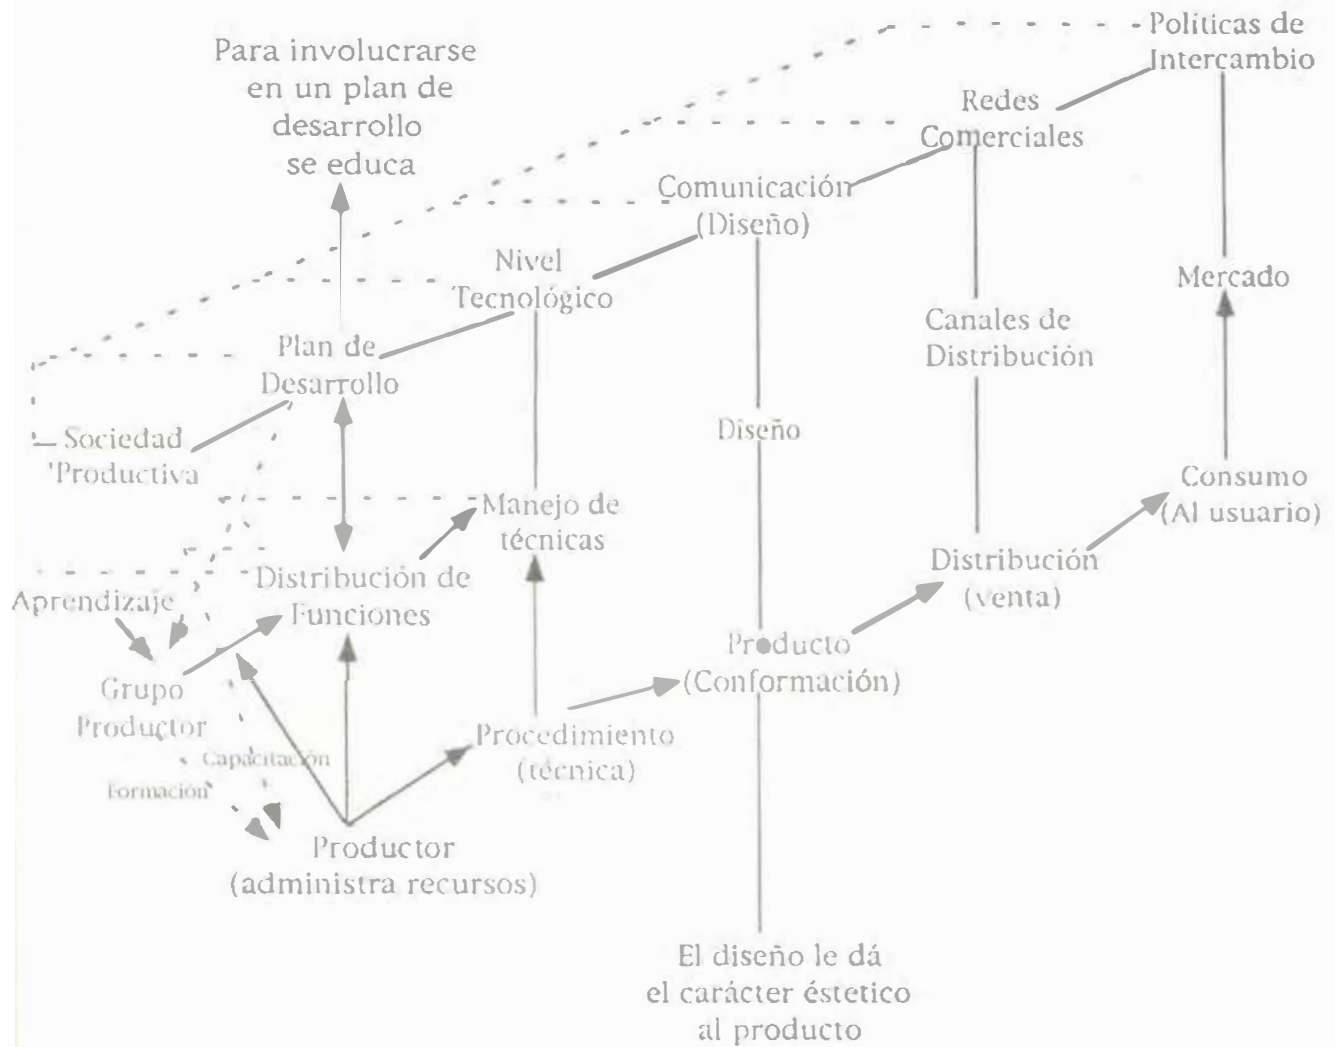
Politicas de Intercambio

Para involucrarse en un plan de desarrollo se educa

Redes Comerciales

Comunicación (Diseño)

Nivel Tecnológico

Mercado

Canales de Distribución

Plan de Desarrollo

Sociedad Productiva

Diseño

Consumo (Al usuario)

Manejo de técnicas

Distribución (venta)

Aprendizaje

Distribución de Funciones

Producto (Conformación)

Grupo Productor

Capacitación

Formación

Procedimiento (técnica)

Productor (administra recursos)

El diseño le dá el carácter éstetico al producto